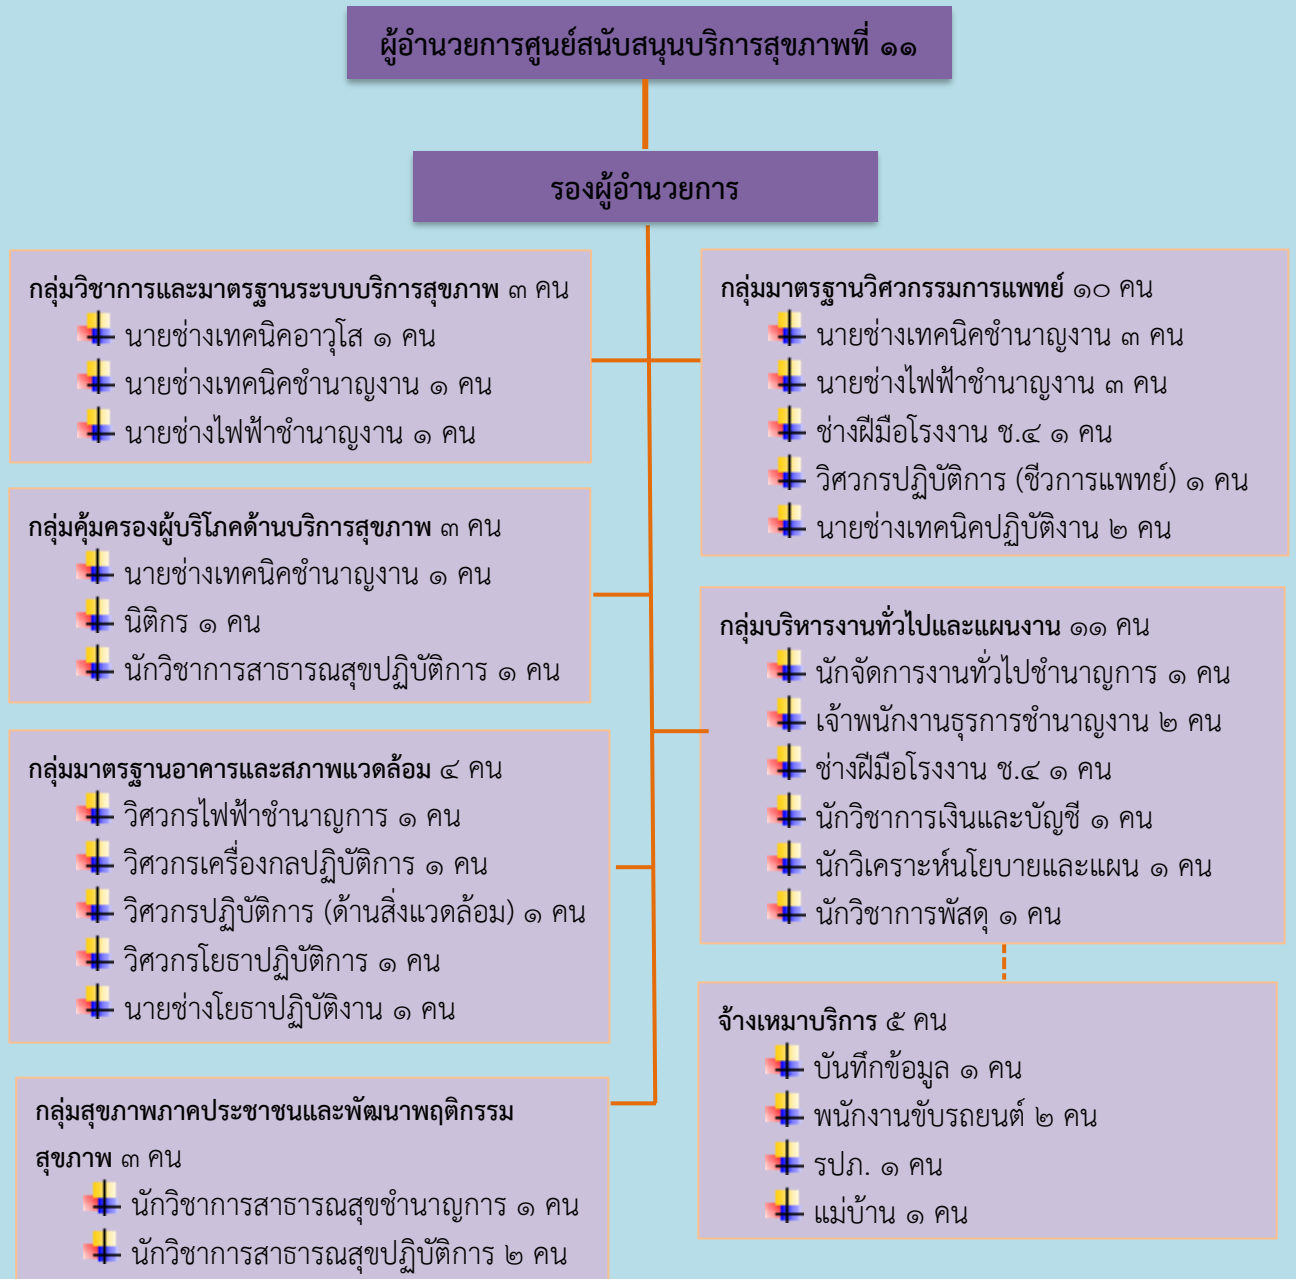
ผู้อำนวยการศูนย์สนับสนุนบริการสุขภาพที่ ๑๑

รองผู้อำนวยการ

กลุ่มวิชาการและมาตรฐานระบบบริการสุขภาพ ๓ คน
นายช่างเทคนิคอาวุโส ๑ คน
นายช่างเทคนิคชำนาญงาน ๑ คน
นายช่างไฟฟ้าชำนาญงาน ๑ คน

กลุ่มคุ้มครองผู้บริโภคด้านบริการสุขภาพ ๓ คน
นายช่างเทคนิคชำนาญงาน ๑ คน
นิติกร ๑ คน
นักวิชาการสาธารณสุขปฏิบัติการ ๑ คน

กลุ่มมาตรฐานอาคารและสภาพแวดล้อม ๔ คน
วิศวกรไฟฟ้าชำนาญการ ๑ คน
วิศวกรเครื่องกลปฏิบัติการ ๑ คน
วิศวกรปฏิบัติการ (ด้านสิ่งแวดล้อม) ๑ คน
วิศวกรโยธาปฏิบัติการ ๑ คน
นายช่างโยธาปฏิบัติงาน ๑ คน

กลุ่มสุขภาพภาคประชาชนและพัฒนาพฤติกรรมสุขภาพ ๓ คน
นักวิชาการสาธารณสุขชำนาญการ ๑ คน
นักวิชาการสาธารณสุขปฏิบัติการ ๒ คน

กลุ่มมาตรฐานวิศวกรรมการแพทย์ ๑๐ คน
นายช่างเทคนิคชำนาญงาน ๓ คน
นายช่างไฟฟ้าชำนาญงาน ๓ คน
ช่างฝีมือโรงงาน ช.๔ ๑ คน
วิศวกรปฏิบัติการ (ชีวการแพทย์) ๑ คน
นายช่างเทคนิคปฏิบัติงาน ๒ คน

กลุ่มบริหารงานทั่วไปและแผนงาน ๑๑ คน
นักจัดการงานทั่วไปชำนาญการ ๑ คน
เจ้าพนักงานธุรการชำนาญงาน ๒ คน
ช่างฝีมือโรงงาน ช.๔ ๑ คน
นักวิชาการเงินและบัญชี ๑ คน
นักวิเคราะห์นโยบายและแผน ๑ คน
นักวิชาการพัสดุ ๑ คน

จ้างเหมาบริการ ๕ คน
บันทึกข้อมูล ๑ คน
พนักงานขับรถยนต์ ๒ คน
รปภ. ๑ คน
แม่บ้าน ๑ คน